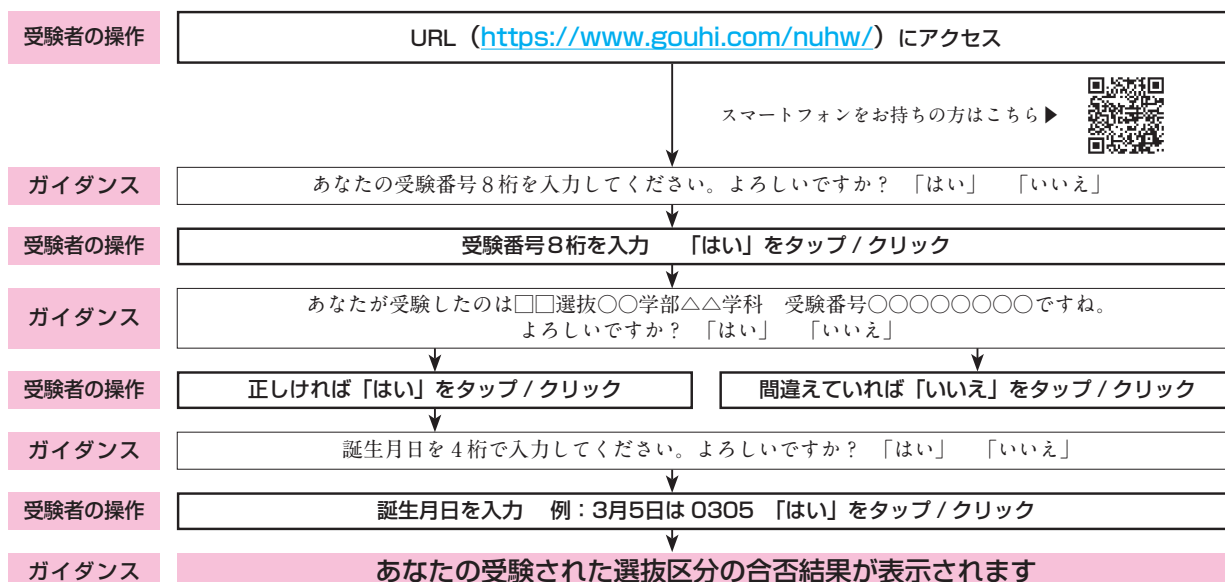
受験者の操作

URL（https://www.gouhi.com/nuhw/）にアクセス

スマートフォンをお持ちの方はこちら▶

ガイダンス

あなたの受験番号8桁を入力してください。よろしいですか？「はい」「いいえ」

受験者の操作

受験番号8桁を入力 「はい」をタップ / クリック

ガイダンス

あなたが受験したのは□□選抜○○学部△△学科 受験番号○○○○○○○○ですね。よろしいですか？「はい」「いいえ」

受験者の操作

正しければ「はい」をタップ / クリック

間違えていれば「いいえ」をタップ / クリック

ガイダンス

誕生月日を4桁で入力してください。よろしいですか？「はい」「いいえ」

受験者の操作

誕生月日を入力 例：3月5日は 0305 「はい」をタップ / クリック

ガイダンス

あなたの受験された選抜区分の合否結果が表示されます